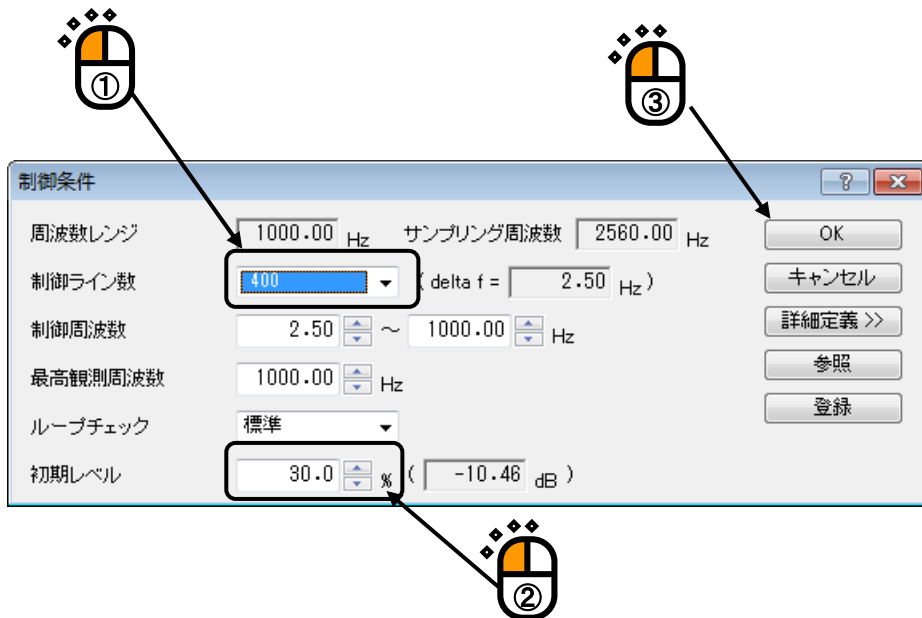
①

③

制御条件

?

周波数レンジ 1000.00 Hz サンプリング周波数 2560.00 Hz

制御ライン数 400 ( delta f = 2.50 Hz )

制御周波数 2.50 ～ 1000.00 Hz

最高観測周波数 1000.00 Hz

ループチェック 標準

初期レベル 30.0 % ( -10.46 dB )

OK

キャンセル

詳細定義 >>

参照

登録

②